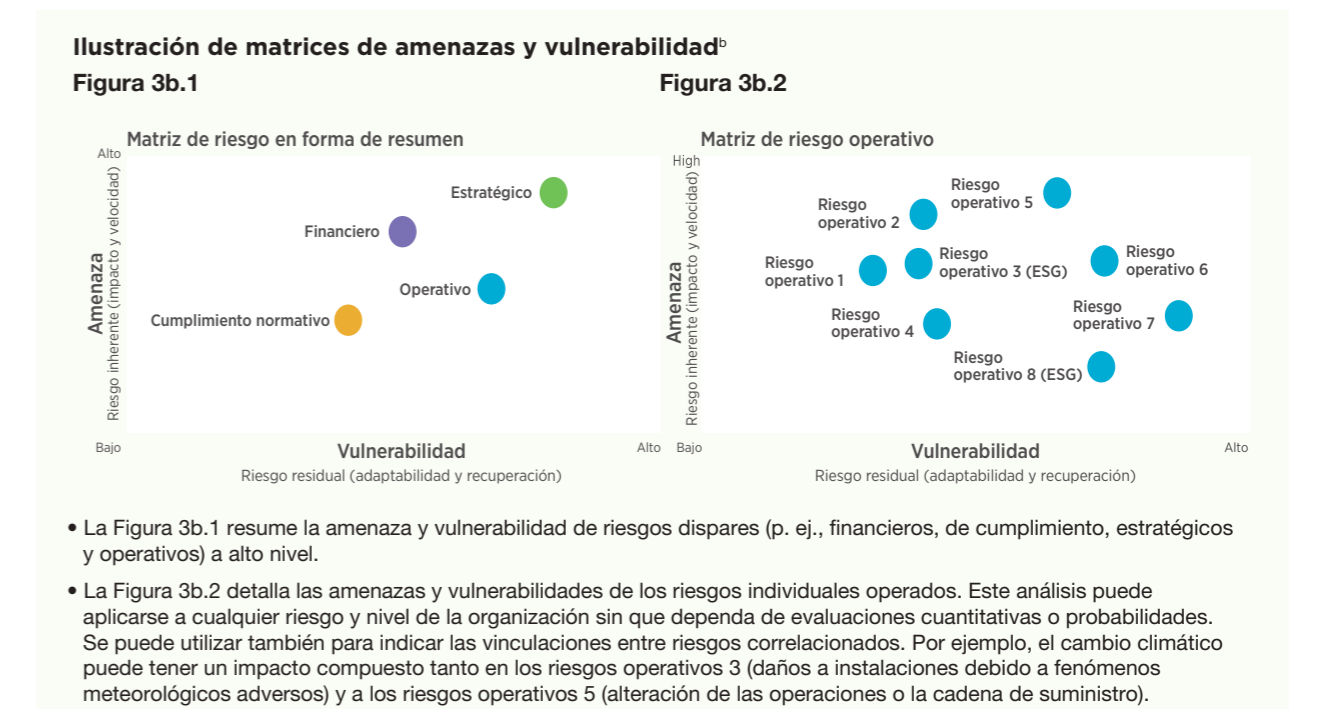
Ilustración de matrices de amenazas y vulnerabilidad$^{b}$

Figura 3b.1

Matriz de riesgo en forma de resumen

Alto

Amenaza
Riesgo inherente (impacto y velocidad)

Estratégico

Financiero

Operativo

Cumplimiento normativo

Bajo

Vulnerabilidad
Riesgo residual (adaptabilidad y recuperación)

Alto

Figura 3b.2

Matriz de riesgo operativo

High

Amenaza
Riesgo inherente (impacto y velocidad)

Riesgo operativo 5

Riesgo operativo 2

Riesgo operativo 1

Riesgo operativo 3 (ESG)

Riesgo operativo 6

Riesgo operativo 4

Riesgo operativo 7

Riesgo operativo 8 (ESG)

Bajo

Vulnerabilidad
Riesgo residual (adaptabilidad y recuperación)

Alto

• La Figura 3b.1 resume la amenaza y vulnerabilidad de riesgos dispares (p. ej., financieros, de cumplimiento, estratégicos y operativos) a alto nivel.

• La Figura 3b.2 detalla las amenazas y vulnerabilidades de los riesgos individuales operados. Este análisis puede aplicarse a cualquier riesgo y nivel de la organización sin que dependa de evaluaciones cuantitativas o probabilidades. Se puede utilizar también para indicar las vinculaciones entre riesgos correlacionados. Por ejemplo, el cambio climático puede tener un impacto compuesto tanto en los riesgos operativos 3 (daños a instalaciones debido a fenómenos meteorológicos adversos) y a los riesgos operativos 5 (alteración de las operaciones o la cadena de suministro).